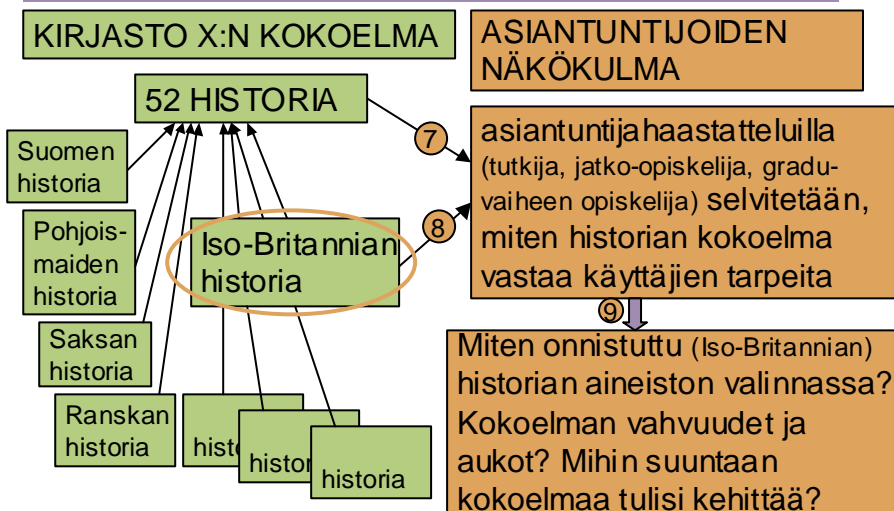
KIRJASTO X:N KOKOELMA

ASIANTUNTIJOIDEN NÄKÖKULMA

52 HISTORIA

Suomen historia

Pohjoismaiden historia

Saksan historia

Ranskan historia

Iso-Britannian historia

histo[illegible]

histor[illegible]

historia

7

8

asiantuntijahaastatteluilla (tutkija, jatko-opiskelija, graduvaiheen opiskelija) selvitetään, miten historian kokoelma vastaa käyttäjien tarpeita

9

Miten onnistuttu (Iso-Britannian) historian aineiston valinnassa? Kokoelman vahvuudet ja aukot? Mihin suuntaan kokoelmaa tulisi kehittää?